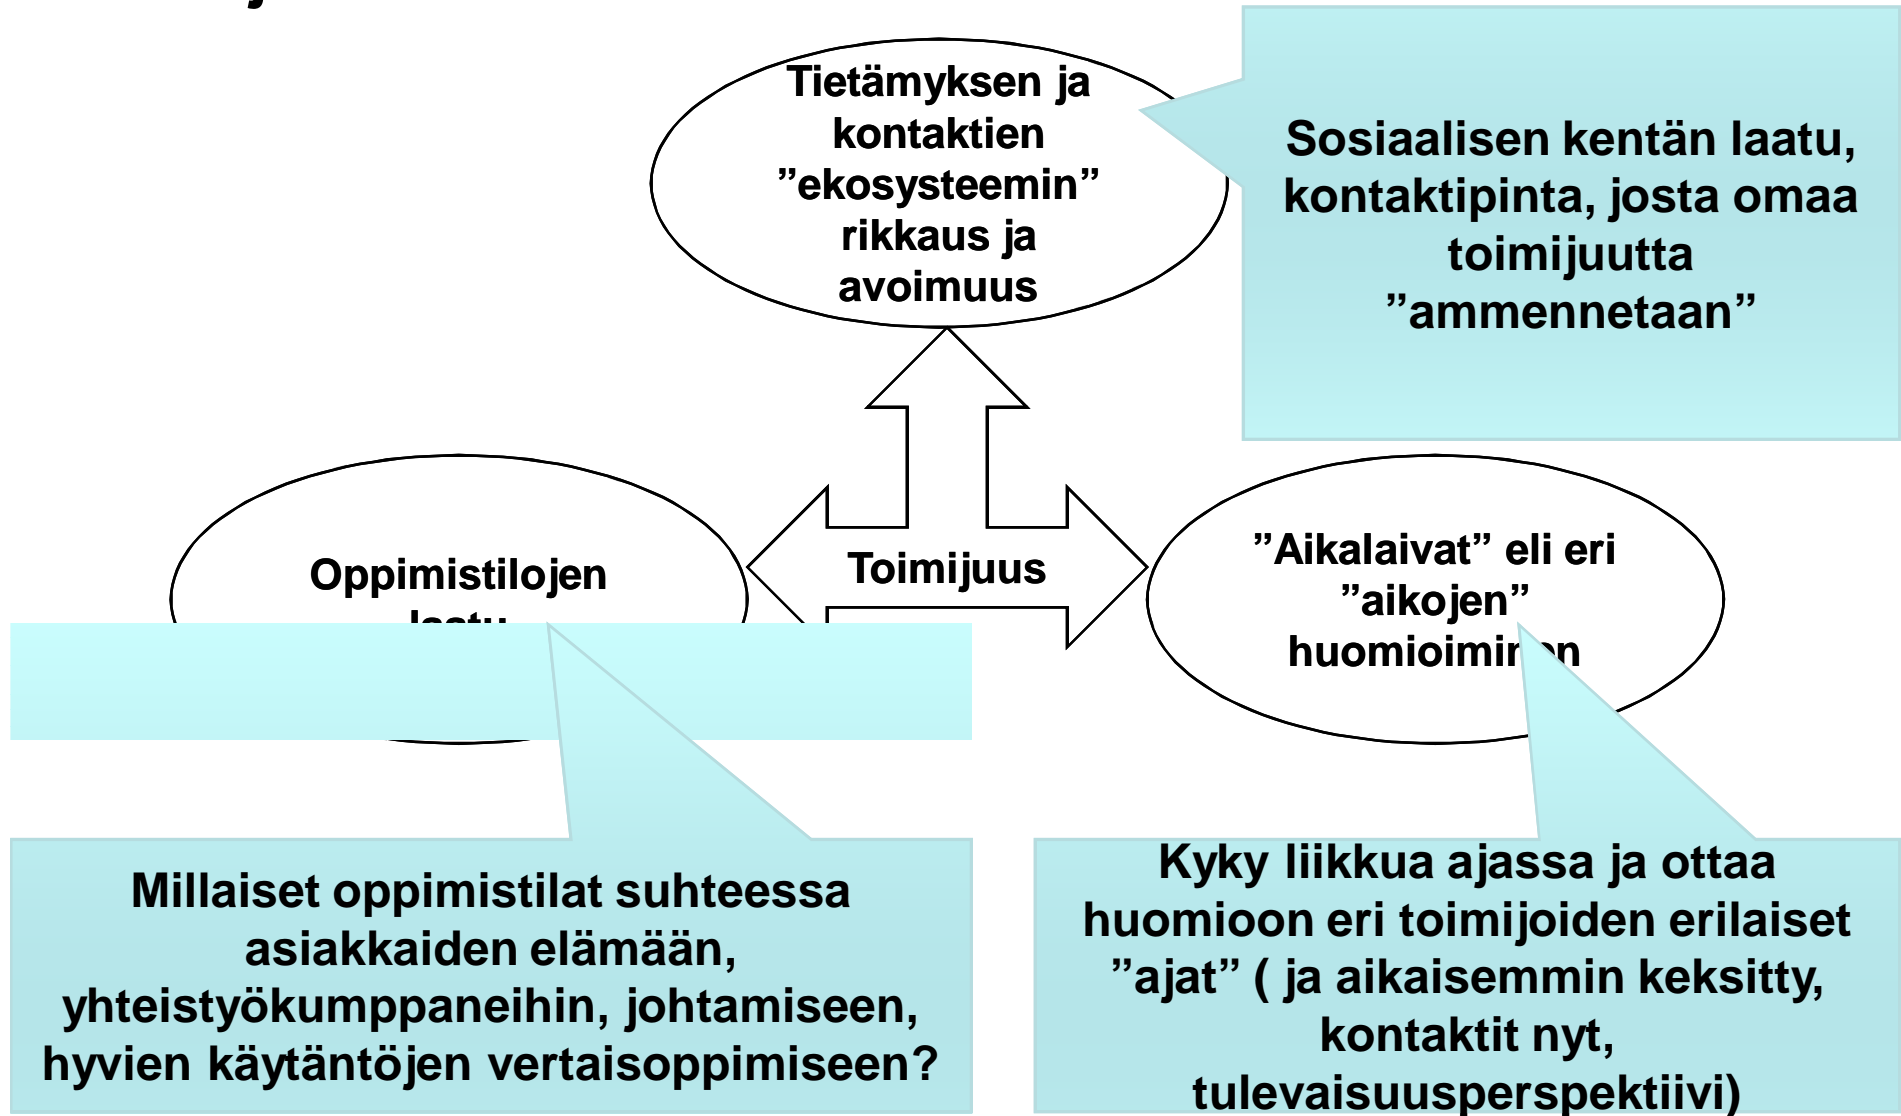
Tietämyksen ja kontaktien ”ekosysteemin” rikkaus ja avoimuus

Sosiaalisen kentän laatu, kontaktipinta, josta omaa toimijuutta ”ammennetaan”

Oppimistilojen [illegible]

Toimijuus

”Aikalaivat” eli eri ”aikojen” huomioimi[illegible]n

Millaiset oppimistilat suhteessa asiakkaiden elämään, yhteistyökumppaneihin, johtamiseen, hyvien käytäntöjen vertaisoppimiseen?

Kyky liikkua ajassa ja ottaa huomioon eri toimijoiden erilaiset ”ajat” ( ja aikaisemmin keksitty, kontaktit nyt, tulevaisuusperspektiivi)